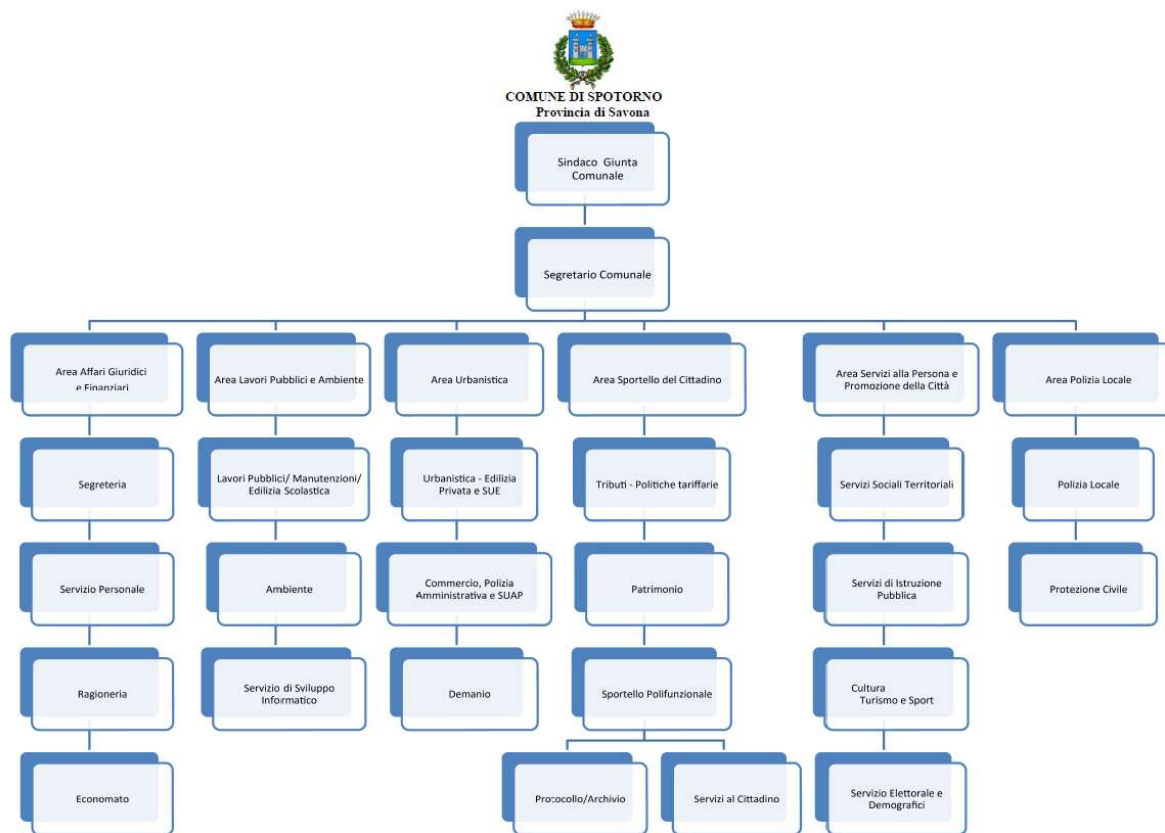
COMUNE DI SPOTORNO
Provincia di Savona

Sindaco Giunta Comunale

Segretario Comunale

Area Affari Giuridici e Finanziari

Segreteria

Servizio Personale

Ragioneria

Economato

Area Lavori Pubblici e Ambiente

Lavori Pubblici/ Manutenzioni/ Edilizia Scolastica

Ambiente

Servizio di Sviluppo Informatico

Area Urbanistica

Urbanistica - Edilizia Privata e SUE

Commercio, Polizia Amministrativa e SUAP

Demanio

Area Sportello del Cittadino

Tributi - Politiche tariffarie

Patrimonio

Sportello Polifunzionale

Protocollo/Archivio

Servizi al Cittadino

Area Servizi alla Persona e Promozione della Città

Servizi Sociali Territoriali

Servizi di Istruzione Pubblica

Cultura Turismo e Sport

Servizio Elettorale e Demografici

Area Polizia Locale

Polizia Locale

Protezione Civile